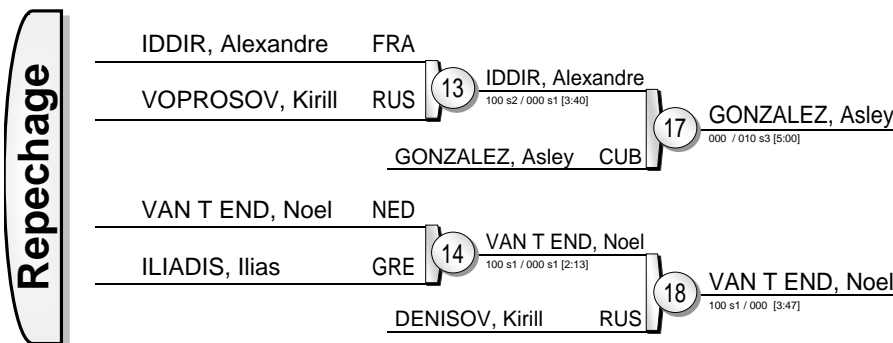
Repechage

IDDIR, Alexandre FRA

VOPROSOV, Kirill RUS

13

IDDIR, Alexandre

100 s2 / 000 s1 [3:40]

GONZALEZ, Asley CUB

17

GONZALEZ, Asley

000 / 010 s3 [5:00]

VAN T END, Noel NED

ILIADIS, Ilias GRE

14

VAN T END, Noel

100 s1 / 000 s1 [2:13]

DENISOV, Kirill RUS

18

VAN T END, Noel

100 s1 / 000 [3:47]